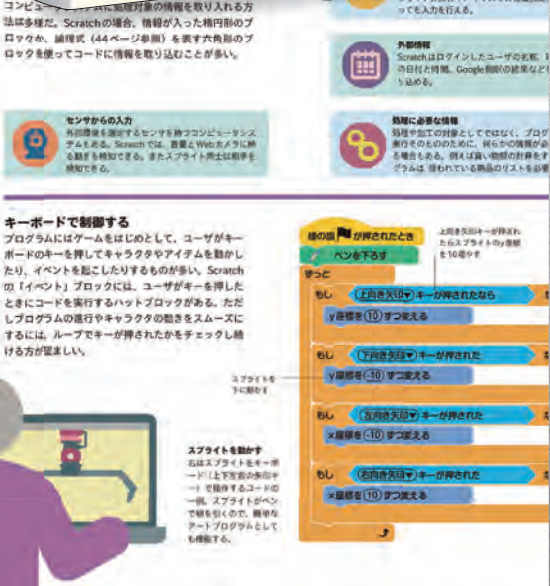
コンピュータープログラムに処理対象の情報を取り入れる方法は多様だ。Scratchの場合、情報が入った楕円形のブロックか、論理式（44ページ参照）を表す六角形のブロックを使ってコードに情報を取り込むことが多い。

っても入力を行える。

外部情報
Scratchはログインしたユーザの名前、今日の日付と時間、Google翻訳の結果などを取り込める。

センサからの入力
外部環境を測定するセンサを持つコンピュータシステムもある。Scratchでは、音量とWebカメラに映る動きを検知できる。またスプライト同士は相手を検知できる。

処理に必要な情報
処理や加工の対象としてではなく、プログラム実行のためのものとして、何らかの情報が必要になる場合もある。例えば買い物の計算をするプログラムは、売られている商品のリストを必要とする。

キーボードで制御する
プログラムにはゲームをはじめとして、ユーザがキーボードのキーを押してキャラクタやアイテムを動かしたり、イベントを起こしたりするものが多い。Scratchの「イベント」ブロックには、ユーザがキーを押したときにコードを実行するハットブロックがある。ただしプログラムの進行やキャラクタの動きをスムーズにするには、ループでキーが押されたかをチェックし続ける方が望ましい。

緑の旗 が押されたとき
ペンを下ろす
ずっと
もし 上向き矢印▾ キーが押されたなら
y座標を 10 ずつ変える
もし 下向き矢印▾ キーが押された
y座標を -10 ずつ変える
もし 左向き矢印▾ キーが押された
x座標を -10 ずつ変える
もし 右向き矢印▾ キーが押された
x座標を 10 ずつ変える

上向き矢印キーが押されたらスプライトのy座標を10増やす

スプライトを下に動かす

スプライトを動かす
右はスプライトをキーボード（上下左右の矢印キー）で操作するコードの一例。スプライトがペンで線を引くので、簡単なアートプログラムとしても機能する。